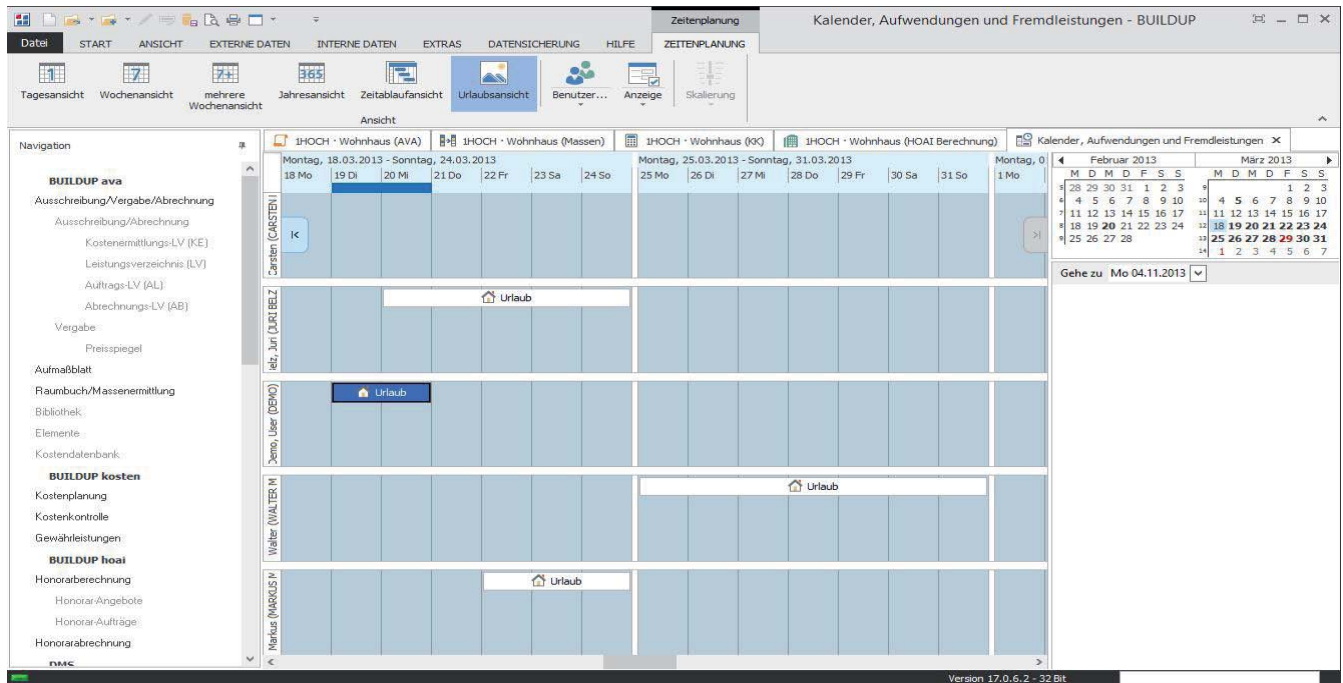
Zeitenplanung
Kalender, Aufwendungen und Fremdleistungen - BUILDUP

Datei START ANSICHT EXTERNE DATEN INTERNE DATEN EXTRAS DATENSICHERUNG HILFE ZEITENPLANUNG

Tagesansicht Wochenansicht mehrere Wochenansicht Jahresansicht Zeitablaufansicht Urlaubsansicht Benutzer... Anzeige Skalierung
Ansicht

Navigation

BUILDUP ava
Ausschreibung/Vergabe/Abrechnung
Ausschreibung/Abrechnung
Kostenermittlungs-LV (KE)
Leistungsverzeichnis (LV)
Auftrags-LV (AL)
Abrechnungs-LV (AB)
Vergabe
Preisspiegel
Aufmaßblatt
Raumbuch/Massenermittlung
Bibliothek
Elemente
Kostendatenbank
BUILDUP kosten
Kostenplanung
Kostenkontrolle
Gewährleistungen
BUILDUP hoai
Honorarberechnung
Honorar-Angebote
Honorar-Aufträge
Honorarabrechnung
DMS

1HOCH - Wohnhaus (AVA) 1HOCH - Wohnhaus (Massen) 1HOCH - Wohnhaus (KK) 1HOCH - Wohnhaus (HOAI Berechnung) Kalender, Aufwendungen und Fremdleistungen ×

Montag, 18.03.2013 - Sonntag, 24.03.2013
18 Mo 19 Di 20 Mi 21 Do 22 Fr 23 Sa 24 So
Montag, 25.03.2013 - Sonntag, 31.03.2013
25 Mo 26 Di 27 Mi 28 Do 29 Fr 30 Sa 31 So
Montag, 0
1 Mo

Carsten (CARSTEN I
Belz, Juri (JURI BELZ
Urlaub
Demo, User (DEMO)
Urlaub
Walter (WALTER M
Urlaub
Markus (MARKUS M
Urlaub

Februar 2013
M D M D F S S
5 28 29 30 31 1 2 3
6 4 5 6 7 8 9 10
7 11 12 13 14 15 16 17
8 18 19 20 21 22 23 24
9 25 26 27 28

März 2013
M D M D F S S
9 1 2 3
10 4 5 6 7 8 9 10
11 11 12 13 14 15 16 17
12 18 19 20 21 22 23 24
13 25 26 27 28 29 30 31
14 1 2 3 4 5 6 7

Gehe zu Mo 04.11.2013

Version 17.0.6.2 - 32 Bit